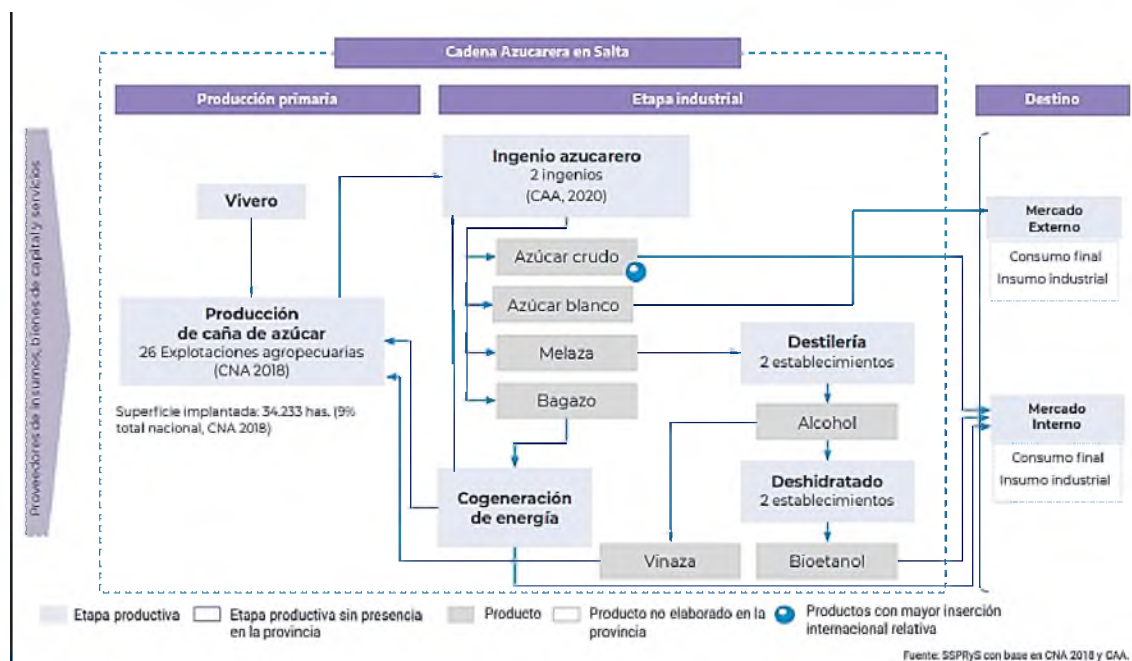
Cadena Azucarera en Salta

Producción primaria

Etapa industrial

Destino

Proveedores de insumos, bienes de capital y servicios

Vivero

Producción de caña de azúcar
26 Explotaciones agropecuarias (CNA 2018)

Superficie implantada: 34.233 has. (9% total nacional, CNA 2018)

Ingenio azucarero
2 ingenios
(CAA, 2020)

Azúcar crudo

Azúcar blanco

Melaza

Bagazo

Destilería
2 establecimientos

Alcohol

Deshidratado
2 establecimientos

Cogeneración de energía

Vinaza

Bioetanol

Mercado Externo

Consumo final
Insumo industrial

Mercado Interno

Consumo final
Insumo industrial

Etapa productiva

Etapa productiva sin presencia en la provincia

Producto

Producto no elaborado en la provincia

Productos con mayor inserción internacional relativa

Fuente: SSPRyS con base en CNA 2018 y CAA.